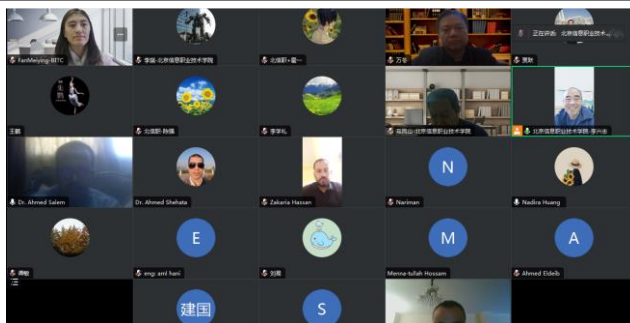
FanMeiying-BITC
李娟-北京信息职业技术学院
北信职-曹一
万冬
正在讲话: 北京信息职业技术...
赛敏
王鹏
北信职-陈强
李学礼
张燕云-北京信息职业技术学院
北京信息职业技术学院-李兴亚
Dr. Ahmed Salem
Dr. Ahmed Shehata
Zakaria Hassan
N
Nariman
Nadira Huang
唐毅
E
engi aml hani
刘南
M
Menna-tullah Hossam
A
Ahmed Eldeib
建国
S